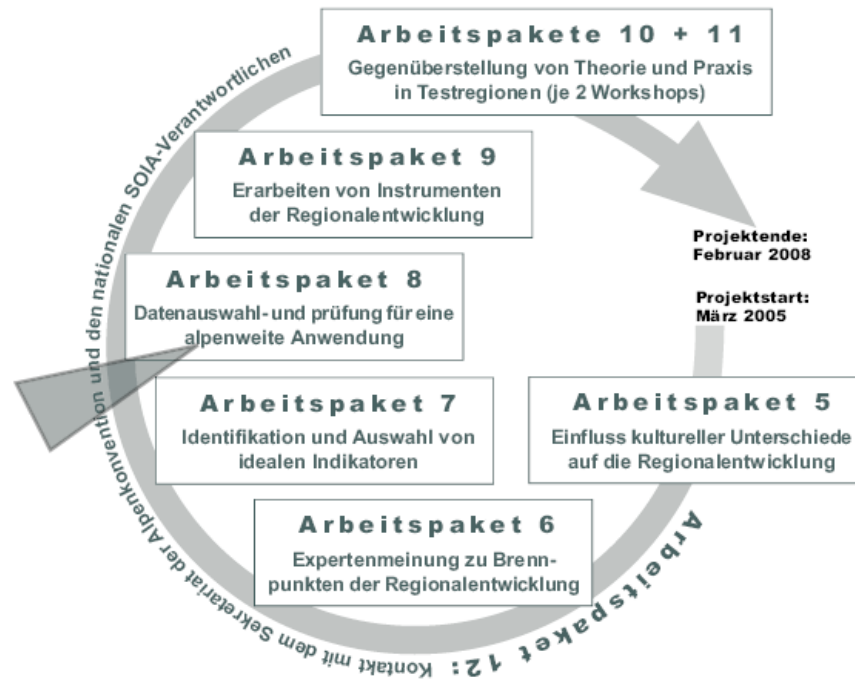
Arbeitspakete 10 + 11
Gegenüberstellung von Theorie und Praxis in Testregionen (je 2 Workshops)

Arbeitspaket 9
Erarbeiten von Instrumenten der Regionalentwicklung

Projektende: Februar 2008

Projektstart: März 2005

Arbeitspaket 8
Datenauswahl- und prüfung für eine alpenweite Anwendung

Arbeitspaket 7
Identifikation und Auswahl von idealen Indikatoren

Arbeitspaket 5
Einfluss kultureller Unterschiede auf die Regionalentwicklung

Arbeitspaket 6
Expertenmeinung zu Brennpunkten der Regionalentwicklung

Arbeitspaket 12: Kontakt mit dem Sekretariat der Alpenkonvention und den nationalen SOIA-Verantwortlichen